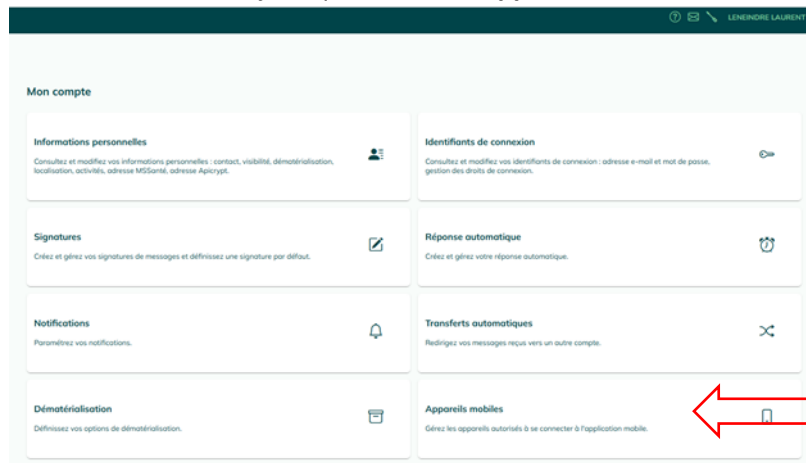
LENEINDRE LAURENT

Mon compte

Informations personnelles

Consultez et modifiez vos informations personnelles : contact, visibilité, dématérialisation, localisation, activités, adresse MSSanté, adresse Apicrypt.

Identifiants de connexion

Consultez et modifiez vos identifiants de connexion : adresse e-mail et mot de passe, gestion des droits de connexion.

Signatures

Créez et gérez vos signatures de messages et définissez une signature par défaut.

Réponse automatique

Créez et gérez votre réponse automatique.

Notifications

Paramétrez vos notifications.

Transferts automatiques

Redirigez vos messages reçus vers un autre compte.

Dématérialisation

Définissez vos options de dématérialisation.

Appareils mobiles

Gérez les appareils autorisés à se connecter à l'application mobile.